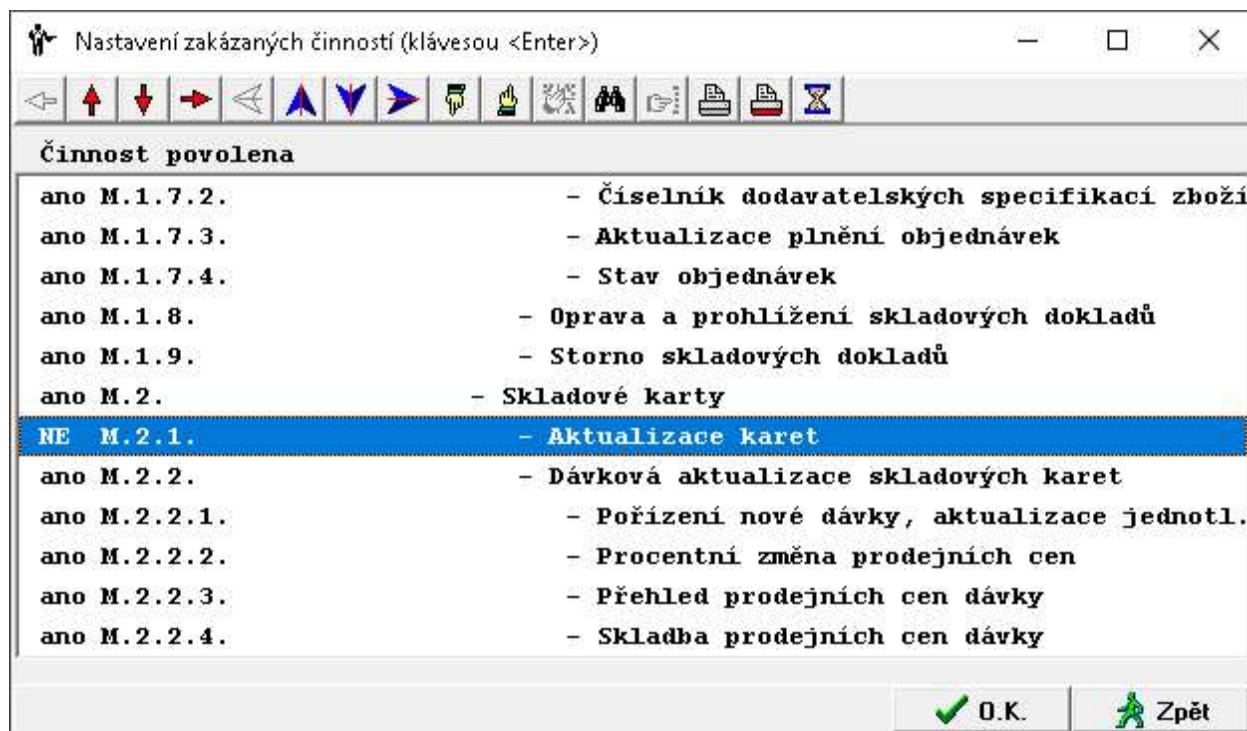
Nastavení zakázaných činností (klávesou <Enter>)

Činnost povolena

ano M.1.7.2. – Číselník dodavatelských specifikací zboží
ano M.1.7.3. – Aktualizace plnění objednávek
ano M.1.7.4. – Stav objednávek
ano M.1.8. – Oprava a prohlížení skladových dokladů
ano M.1.9. – Storno skladových dokladů
ano M.2. – Skladové karty
NE M.2.1. – Aktualizace karet
ano M.2.2. – Dávková aktualizace skladových karet
ano M.2.2.1. – Pořízení nové dávky, aktualizace jednotl.
ano M.2.2.2. – Procentní změna prodejních cen
ano M.2.2.3. – Přehled prodejních cen dávky
ano M.2.2.4. – Skladba prodejních cen dávky

O.K. Zpět